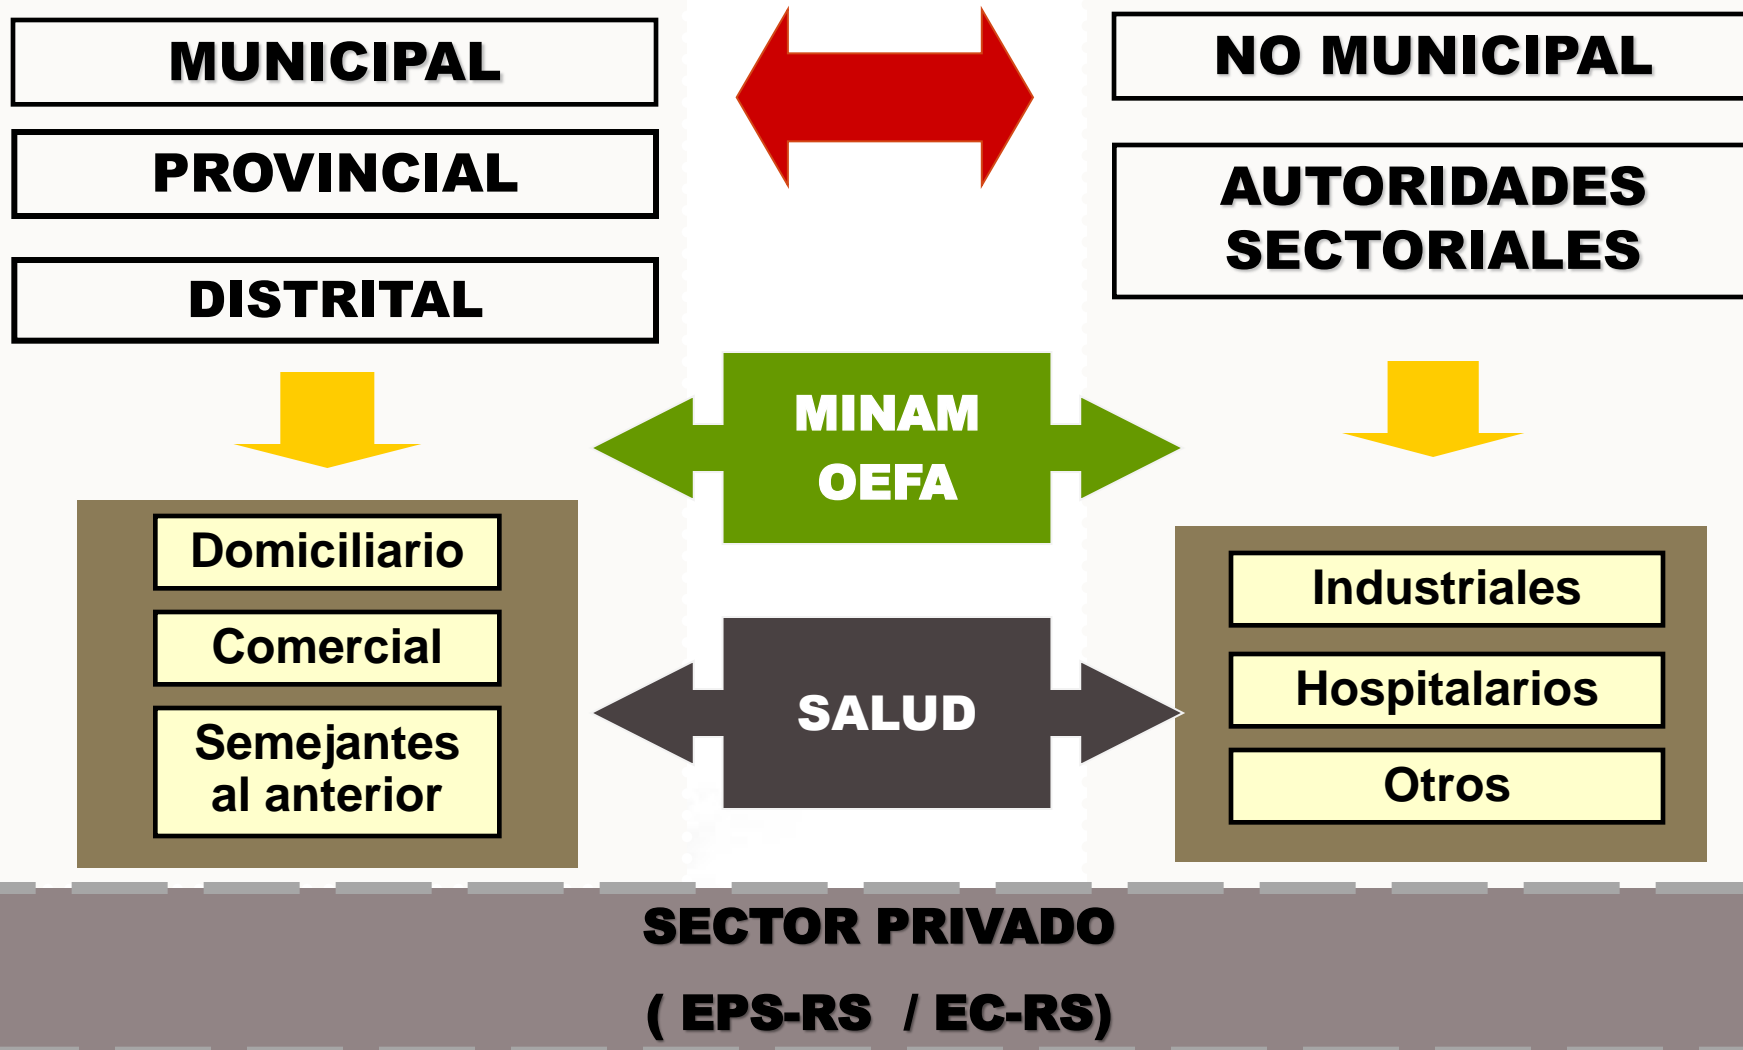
MUNICIPAL

PROVINCIAL

DISTRITAL

NO MUNICIPAL

AUTORIDADES SECTORIALES

MINAM
OEFA

SALUD

Domiciliario

Comercial

Semejantes al anterior

Industriales

Hospitalarios

Otros

SECTOR PRIVADO

( EPS-RS / EC-RS)